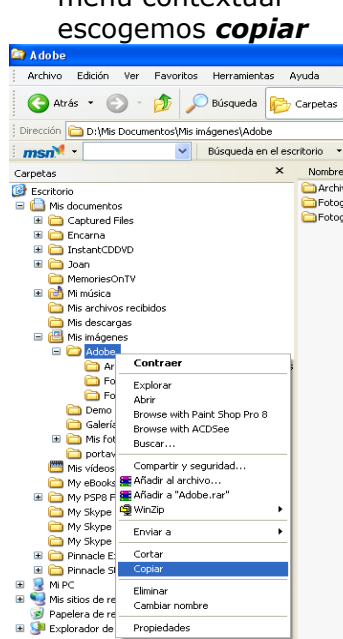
menú contextual escogemos ***copiar***

Adobe

Archivo Edición Ver Favoritos Herramientas Ayuda

Atrás Búsqueda Carpetas

Dirección D:\Mis Documentos\Mis imágenes\Adobe

msn Búsqueda en el escritorio

Carpetas ×

Nombre

Archiv

Fotog

Fotog

Escritorio

Mis documentos

Captured Files

Encarna

InstantCDDVD

Joan

MemoriesOnTV

Mi música

Mis archivos recibidos

Mis descargas

Mis imágenes

Adobe

Ar

Fo

Fo

Demo

Galerí

Mis fot

portav

Mis vídeos

My eBooks

My PSP8 F

My Skype

My Skype

My Skype

Pinnacle E

Pinnacle S

Mi PC

Mis sitios de re

Papelera de re

Explorador de

Contraer

Explorar

Abrir

Browse with Paint Shop Pro 8

Browse with ACDSee

Buscar...

Compartir y seguridad...

Añadir al archivo...

Añadir a "Adobe.rar"

WinZip

Enviar a

Cortar

Copiar

Eliminar

Cambiar nombre

Propiedades